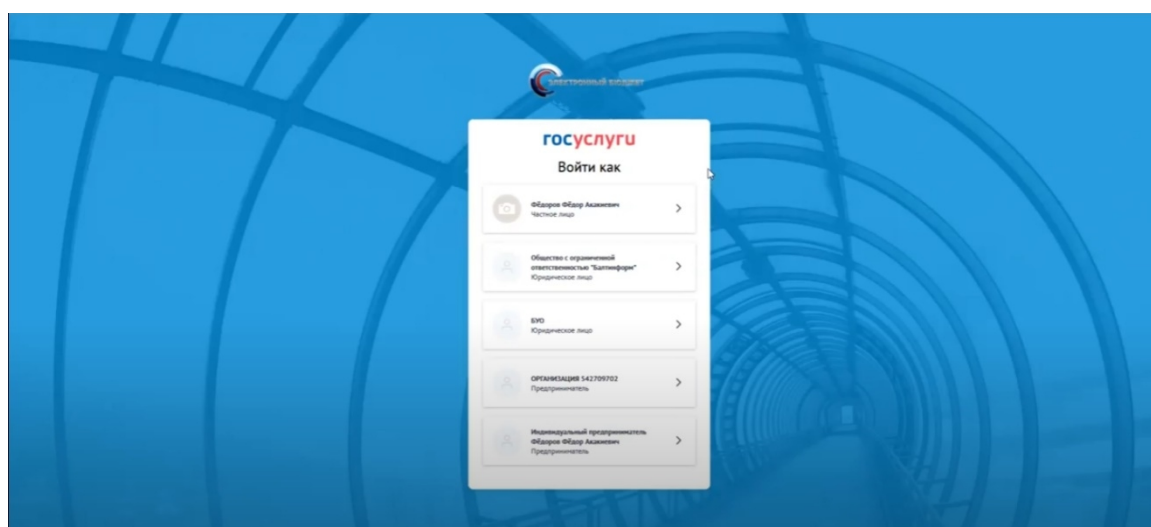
Электронный бюджет

госуслуги

Войти как

Фёдоров Фёдор Акакиевич
Частное лицо

Общество с ограниченной ответственностью "Балтинформ"
Юридическое лицо

БУО
Юридическое лицо

ОРГАНИЗАЦИЯ 542709702
Предприниматель

Индивидуальный предприниматель Фёдоров Фёдор Акакиевич
Предприниматель